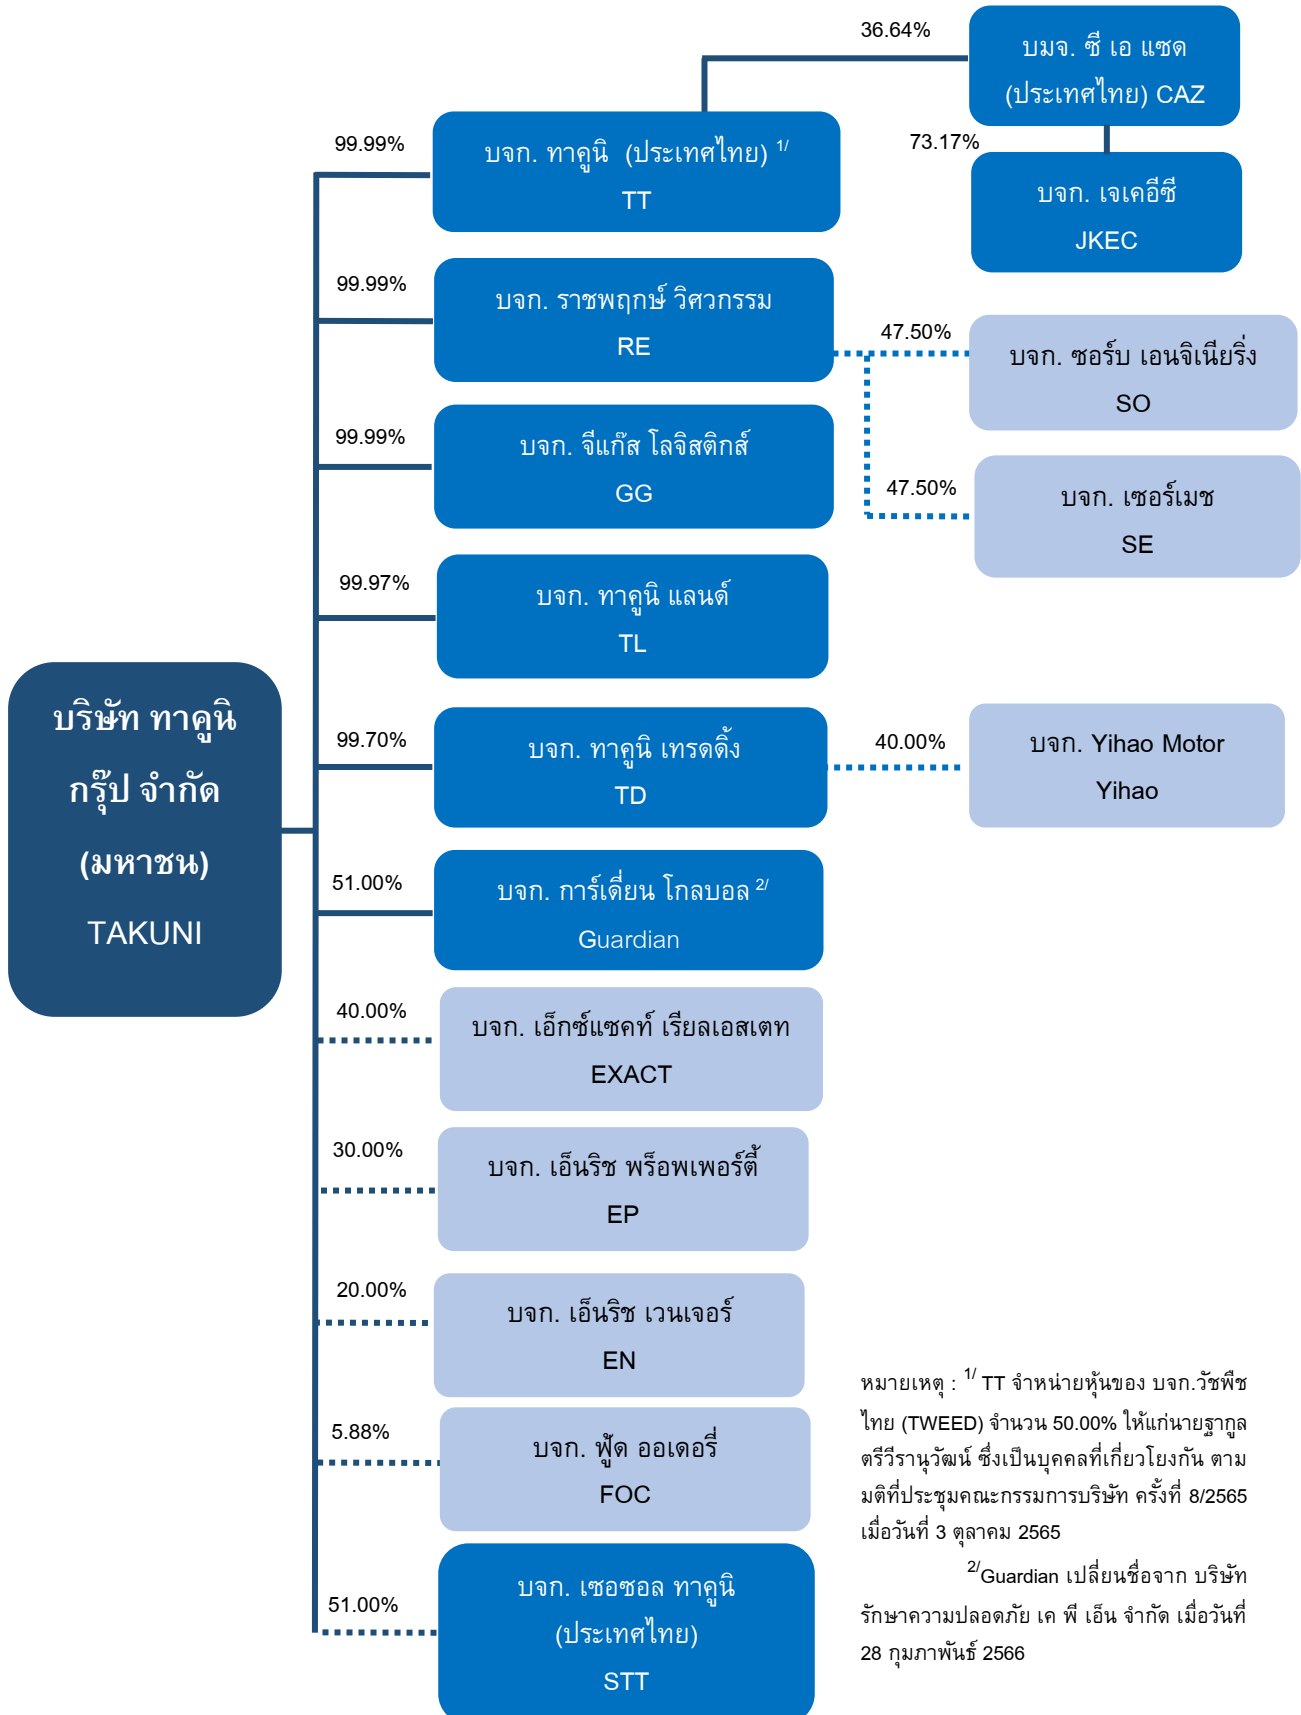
36.64%

บมจ. ซี เอ แซด (ประเทศไทย) CAZ

73.17%

บจก. เจเคอีซี JKEC

99.99%

บจก. ทาคูนิ (ประเทศไทย) $^{1/}$ TT

99.99%

บจก. ราชพฤกษ์ วิศวกรรม RE

47.50%

บจก. ซอร์บ เอนจิเนียริ่ง SO

99.99%

บจก. จีแก๊ส โลจิสติกส์ GG

47.50%

บจก. เซอร์เมซ SE

99.97%

บจก. ทาคูนิ แลนด์ TL

บริษัท ทาคูนิ กรุ๊ป จำกัด (มหาชน) TAKUNI

99.70%

บจก. ทาคูนิ เทรดดิ้ง TD

40.00%

บจก. Yihao Motor Yihao

51.00%

บจก. การ์เดี่ยน โกลบอล $^{2/}$ Guardian

40.00%

บจก. เอ็กซ์แซคท์ เรียลเอสเตท EXACT

30.00%

บจก. เอ็นริช พร็อพเพอร์ตี้ EP

20.00%

บจก. เอ็นริช เวนเจอร์ EN

5.88%

บจก. ฟู้ด ออเดอรี่ FOC

51.00%

บจก. เซอซอล ทาคูนิ (ประเทศไทย) STT

หมายเหตุ : $^{1/}$ TT จำหน่ายหุ้นของ บจก.วัชพืช ไทย (TWEED) จำนวน 50.00% ให้แก่นายฐากูล ตรีวีรานุวัฒน์ ซึ่งเป็นบุคคลที่เกี่ยวโยงกัน ตามมติที่ประชุมคณะกรรมการบริษัท ครั้งที่ 8/2565 เมื่อวันที่ 3 ตุลาคม 2565

$^{2/}$Guardian เปลี่ยนชื่อจาก บริษัท รักษาความปลอดภัย เค พี เอ็น จำกัด เมื่อวันที่ 28 กุมภาพันธ์ 2566